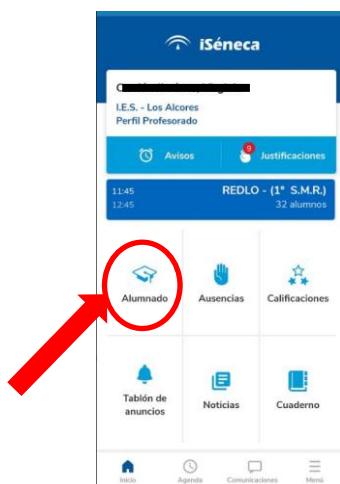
iSéneca

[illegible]
I.E.S. - Los Alcores
Perfil Profesorado

Avisos
9
Justificaciones

11:45
12:45
REDLO - (1° S.M.R.)
32 alumnos

Alumnado
Ausencias
Calificaciones

Tablón de anuncios
Noticias
Cuaderno

Inicio
Agenda
Comunicaciones
Menú